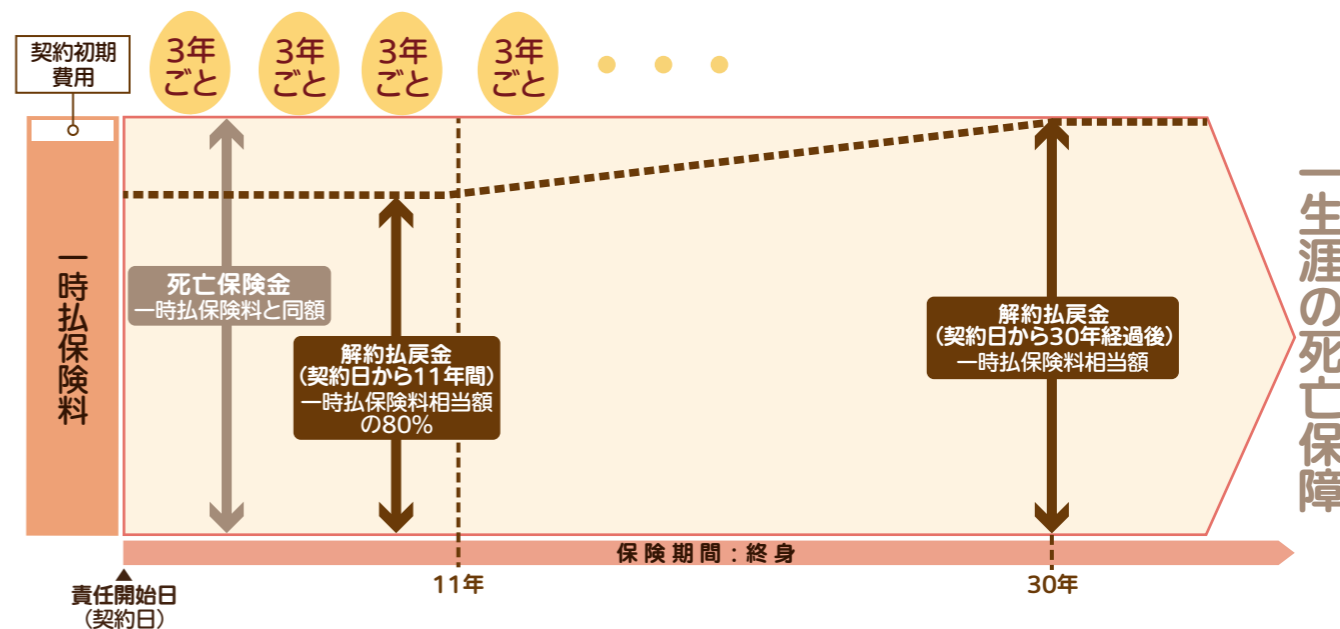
契約初期費用

3年ごと　3年ごと　3年ごと　3年ごと　・・・

一時払保険料

死亡保険金
一時払保険料と同額

解約払戻金
（契約日から11年間）
一時払保険料相当額の80%

解約払戻金
（契約日から30年経過後）
一時払保険料相当額

一生涯の死亡保障

保険期間：終身

責任開始日
（契約日）

11年

30年